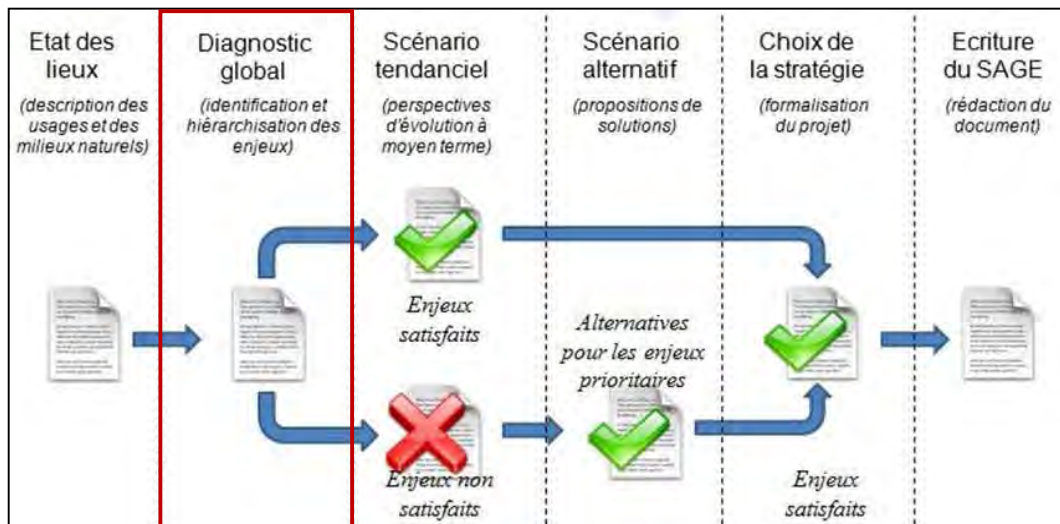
Etat des lieux

(description des usages et des milieux naturels)

Diagnostic global

(identification et hiérarchisation des enjeux)

Scénario tendanciel

(perspectives d'évolution à moyen terme)

Scénario alternatif

(propositions de solutions)

Choix de la stratégie

(formalisation du projet)

Ecriture du SAGE

(rédaction du document)

Enjeux satisfaits

Alternatives pour les enjeux prioritaires

Enjeux non satisfaits

Enjeux satisfaits